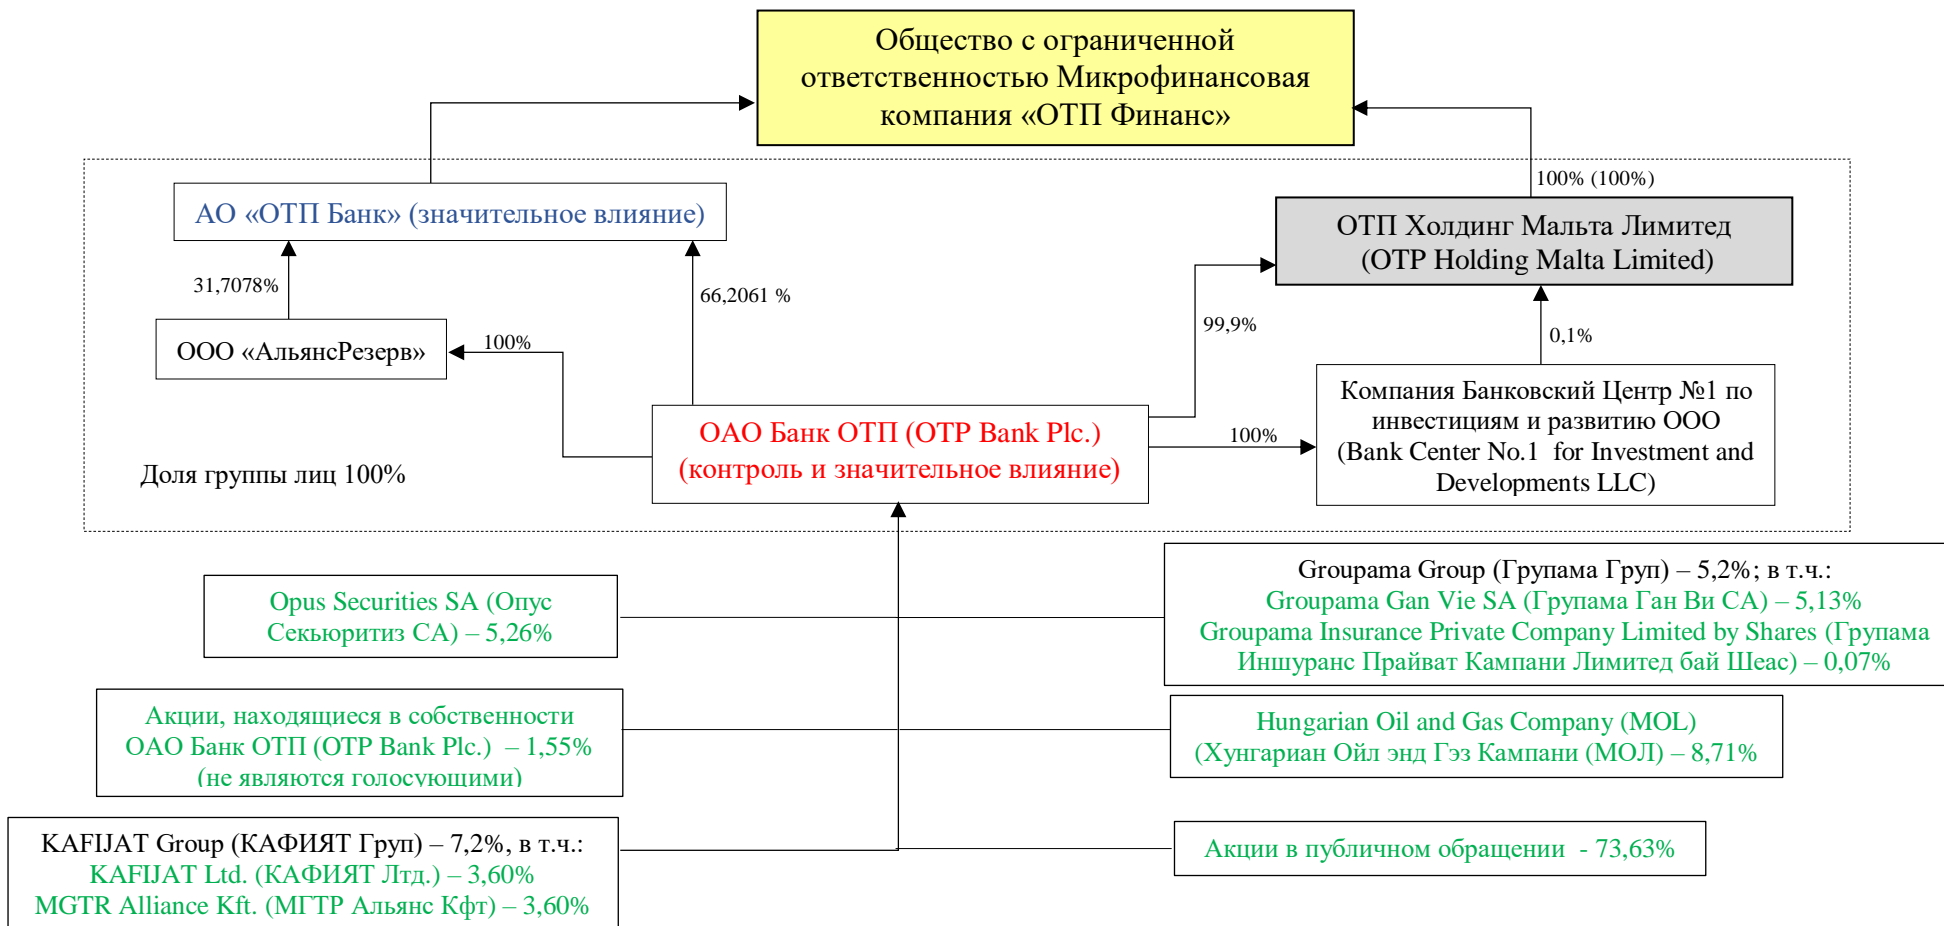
Общество с ограниченной ответственностью Микрофинансовая компания «ОТП Финанс»

100% (100%)

АО «ОТП Банк» (значительное влияние)

ОТП Холдинг Мальта Лимитед (OTP Holding Malta Limited)

31,7078%

66,2061 %

99,9%

ООО «АльянсРезерв»

100%

0,1%

Компания Банковский Центр №1 по инвестициям и развитию ООО (Bank Center No.1 for Investment and Developments LLC)

ОАО Банк ОТП (OTP Bank Plc.) (контроль и значительное влияние)

100%

Доля группы лиц 100%

Groupama Group (Групама Груп) – 5,2%; в т.ч.:
Groupama Gan Vie SA (Групама Ган Ви СА) – 5,13%
Groupama Insurance Private Company Limited by Shares (Групама Иншуранс Прайват Кампани Лимитед бай Шеас) – 0,07%

Opus Securities SA (Опус Секьюритиз СА) – 5,26%

Акции, находящиеся в собственности ОАО Банк ОТП (OTP Bank Plc.) – 1,55% (не являются голосующими)

Hungarian Oil and Gas Company (MOL) (Хунгариан Ойл энд Гэз Кампани (МОЛ) – 8,71%

KAFIJAT Group (КАФИЯТ Груп) – 7,2%, в т.ч.:
KAFIJAT Ltd. (КАФИЯТ Лтд.) – 3,60%
MGTR Alliance Kft. (МГТР Альянс Кфт) – 3,60%

Акции в публичном обращении - 73,63%